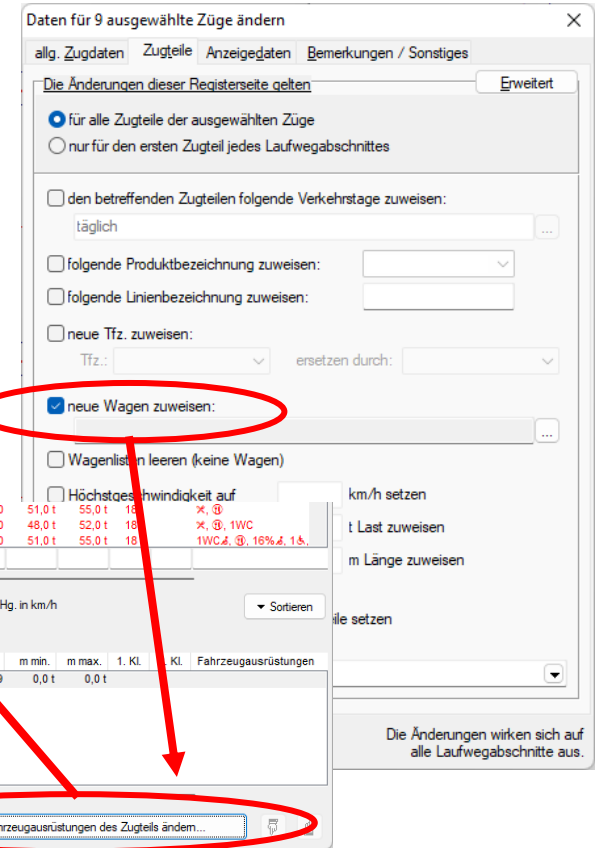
Daten für 9 ausgewählte Züge ändern

allg. Zugdaten | Zugteile | Anzeigedaten | Bemerkungen / Sonstiges

Die Änderungen dieser Registerseite gelten

Erweitert

für alle Zugteile der ausgewählten Züge

nur für den ersten Zugteil jedes Laufwegabschnittes

den betreffenden Zugteilen folgende Verkehrstage zuweisen:

täglich

...

folgende Produktbezeichnung zuweisen:

folgende Linienbezeichnung zuweisen:

neue Tfz. zuweisen:

Tfz.:

ersetzen durch:

neue Wagen zuweisen:

...

Wagenlisten leeren (keine Wagen)

Höchstgeschwindigkeit auf

km/h setzen

0 51,0 t 55,0 t 18 ✕, ⑪

0 48,0 t 52,0 t 18 ✕, ⑪, 1WC

0 51,0 t 55,0 t 18 1WC♿, ⑪, 16%♿, 1♿,

t Last zuweisen

m Länge zuweisen

Hg. in km/h

Sortieren

eile setzen

m min. | m max. | 1. Kl. | . Kl. | Fahrzeugausrüstungen

9 0,0 t 0,0 t

Die Änderungen wirken sich auf alle Laufwegabschnitte aus.

rzeugausrüstungen des Zugteils ändern...